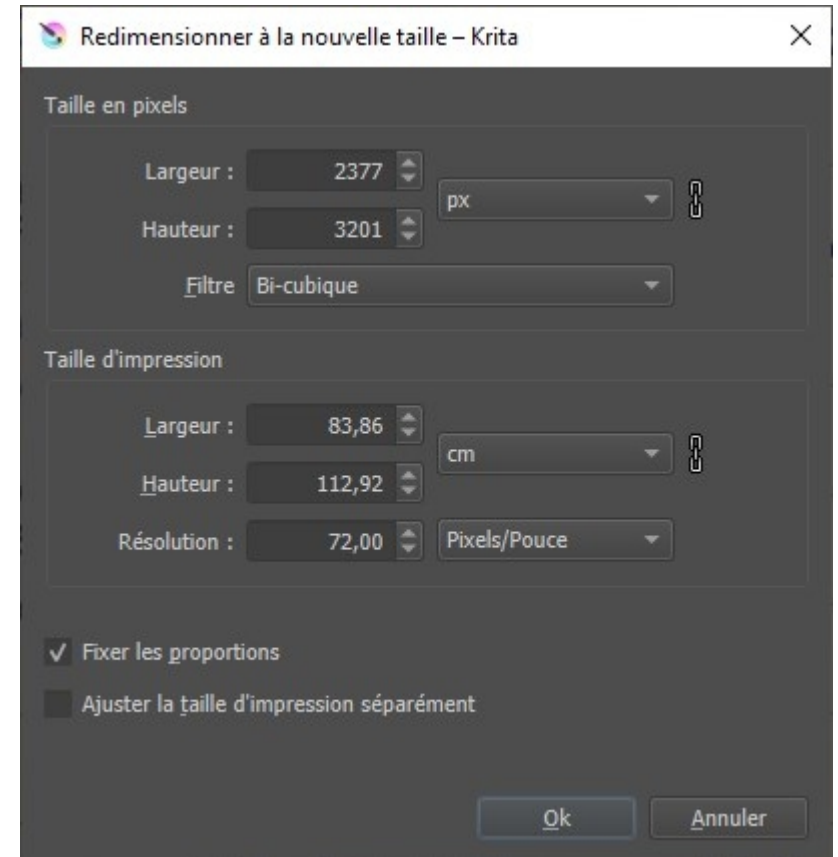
Redimensionner à la nouvelle taille – Krita

Taille en pixels

Largeur : 2377

Hauteur : 3201

px

Filtre Bi-cubique

Taille d'impression

Largeur : 83,86

Hauteur : 112,92

cm

Résolution : 72,00

Pixels/Pouce

✓ Fixer les proportions

Ajuster la taille d'impression séparément

Ok

Annuler